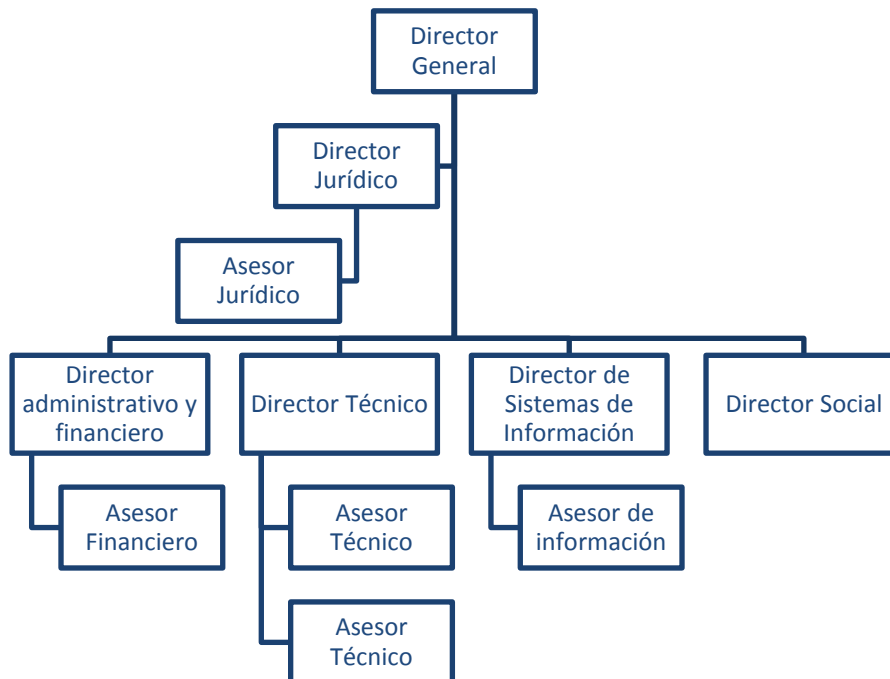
Director General

Director Jurídico

Asesor Jurídico

Director administrativo y financiero

Director Técnico

Director de Sistemas de Información

Director Social

Asesor Financiero

Asesor Técnico

Asesor de información

Asesor Técnico